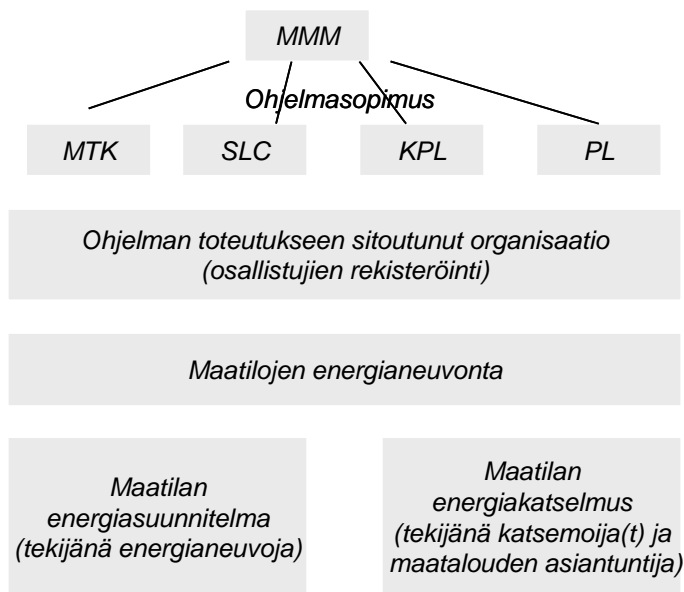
MMM

Ohjelmasopimus

MTK

SLC

KPL

PL

Ohjelman toteutukseen sitoutunut organisaatio (osallistujien rekisteröinti)

Maatilojen energianeuvonta

Maatilan energiasuunnitelma (tekijänä energianeuvoja)

Maatilan energiakatselmus (tekijänä katsemoija(t) ja maatalouden asiantuntija)